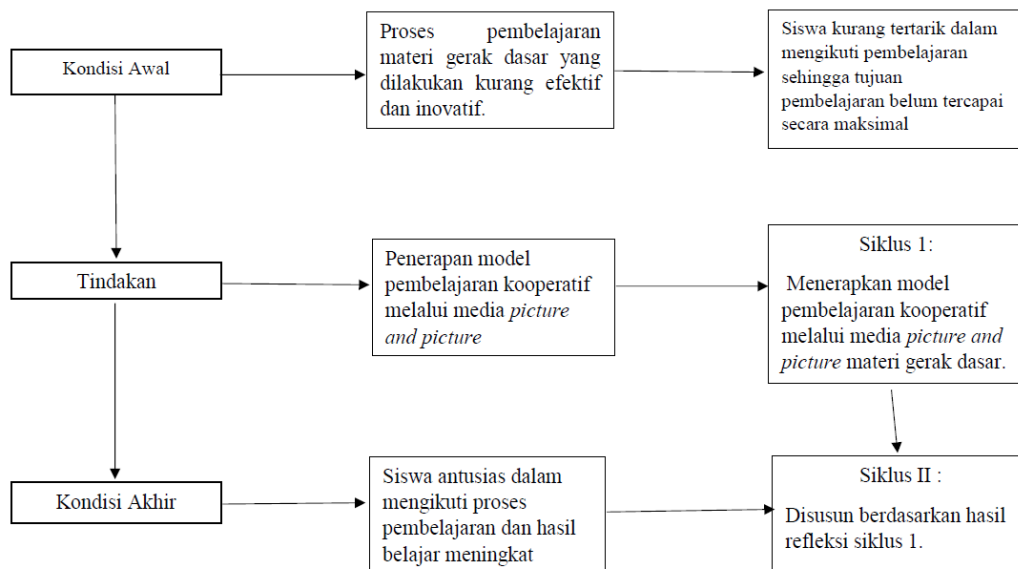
Kondisi Awal

Proses pembelajaran materi gerak dasar yang dilakukan kurang efektif dan inovatif.

Siswa kurang tertarik dalam mengikuti pembelajaran sehingga tujuan pembelajaran belum tercapai secara maksimal

Tindakan

Penerapan model pembelajaran kooperatif melalui media *picture and picture*

Siklus 1:

Menerapkan model pembelajaran kooperatif melalui media *picture and picture* materi gerak dasar.

Kondisi Akhir

Siswa antusias dalam mengikuti proses pembelajaran dan hasil belajar meningkat

Siklus II :

Disusun berdasarkan hasil refleksi siklus 1.